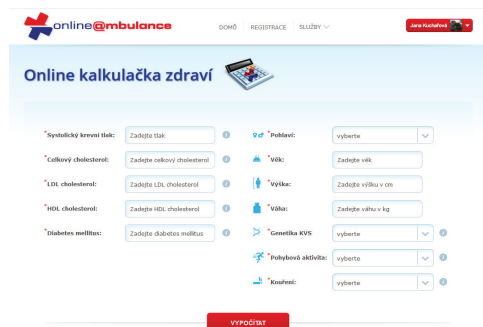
online@mbulance

DOMŮ | REGISTRACE | SLUŽBY

Jana Kuchařová

Online kalkulačka zdraví

*Systolický krevní tlak: Zadejte tlak

*Celkový cholesterol: Zadejte celkový cholesterol

*LDL cholesterol: Zadejte LDL cholesterol

*HDL cholesterol: Zadejte HDL cholesterol

*Diabetes mellitus: Zadejte diabetes mellitus

*Pohlaví: vyberte

*Věk: Zadejte věk

*Výška: Zadejte výšku v cm

*Váha: Zadejte váhu v kg

*Genetika KVS vyberte

*Pohybová aktivita: vyberte

*Kouření: vyberte

VYPOČÍTAT